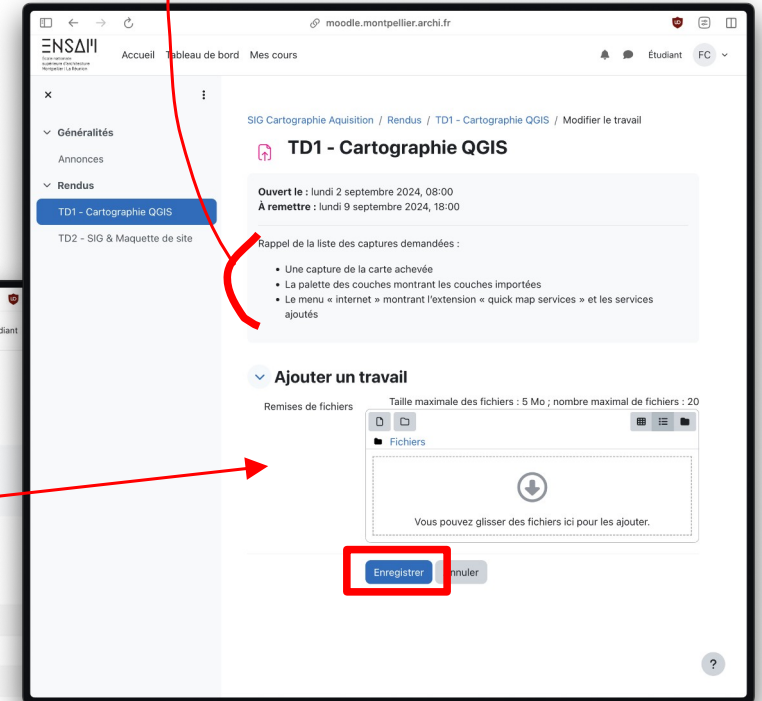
moodle.montpellier.archi.fr

ENSAM
École nationale supérieure d'architecture Montpellier | La Réunion

Accueil Tableau de bord Mes cours

Étudiant FC

×

Généralités

Annonces

Rendus

TD1 - Cartographie QGIS

TD2 - SIG & Maquette de site

SIG Cartographie Aquisition / Rendus / TD1 - Cartographie QGIS / Modifier le travail

TD1 - Cartographie QGIS

**Ouvert le :** lundi 2 septembre 2024, 08:00
**À remettre :** lundi 9 septembre 2024, 18:00

Rappel de la liste des captures demandées :

- Une capture de la carte achevée
- La palette des couches montrant les couches importées
- Le menu « internet » montrant l'extension « quick map services » et les services ajoutés

Ajouter un travail

Remises de fichiers

Taille maximale des fichiers : 5 Mo ; nombre maximal de fichiers : 20

Fichiers

Vous pouvez glisser des fichiers ici pour les ajouter.

Enregistrer Annuler

?

diant